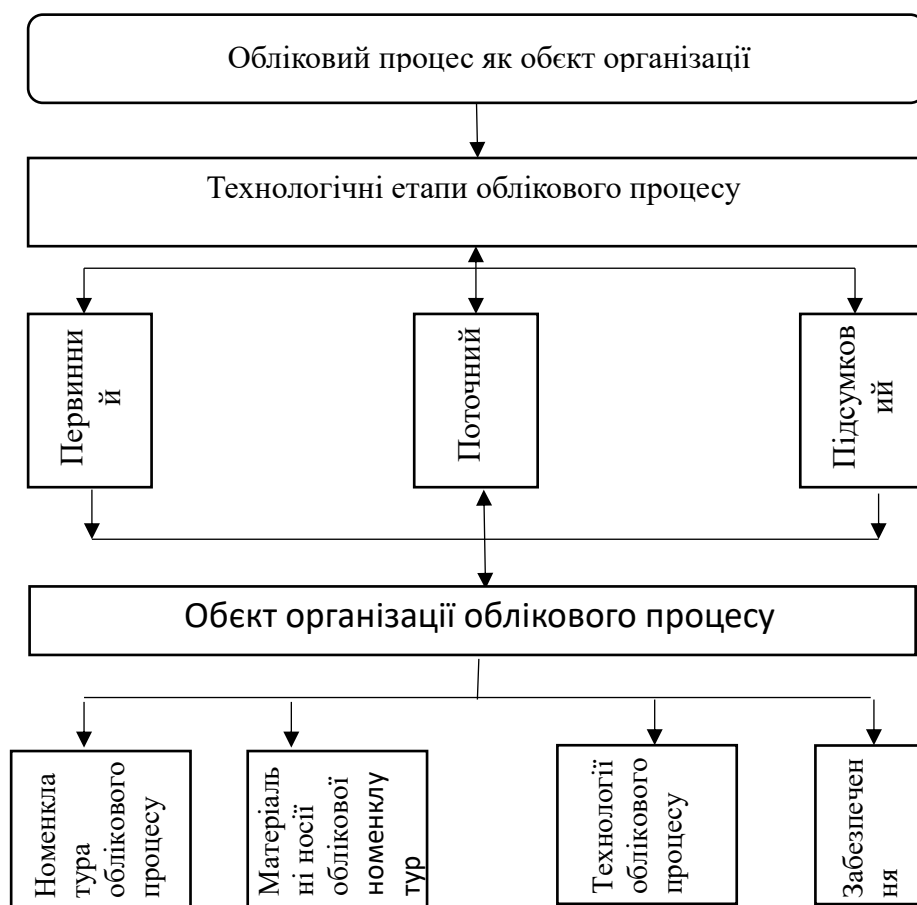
Обліковий процес як обєкт організації

Технологічні етапи облікового процесу

Первинний

Поточний

Підсумковий

Обєкт організації облікового процесу

Номенклатура облікового процесу

Матеріальні носії облікової номенклатур

Технології облікового процесу

Забезпечення